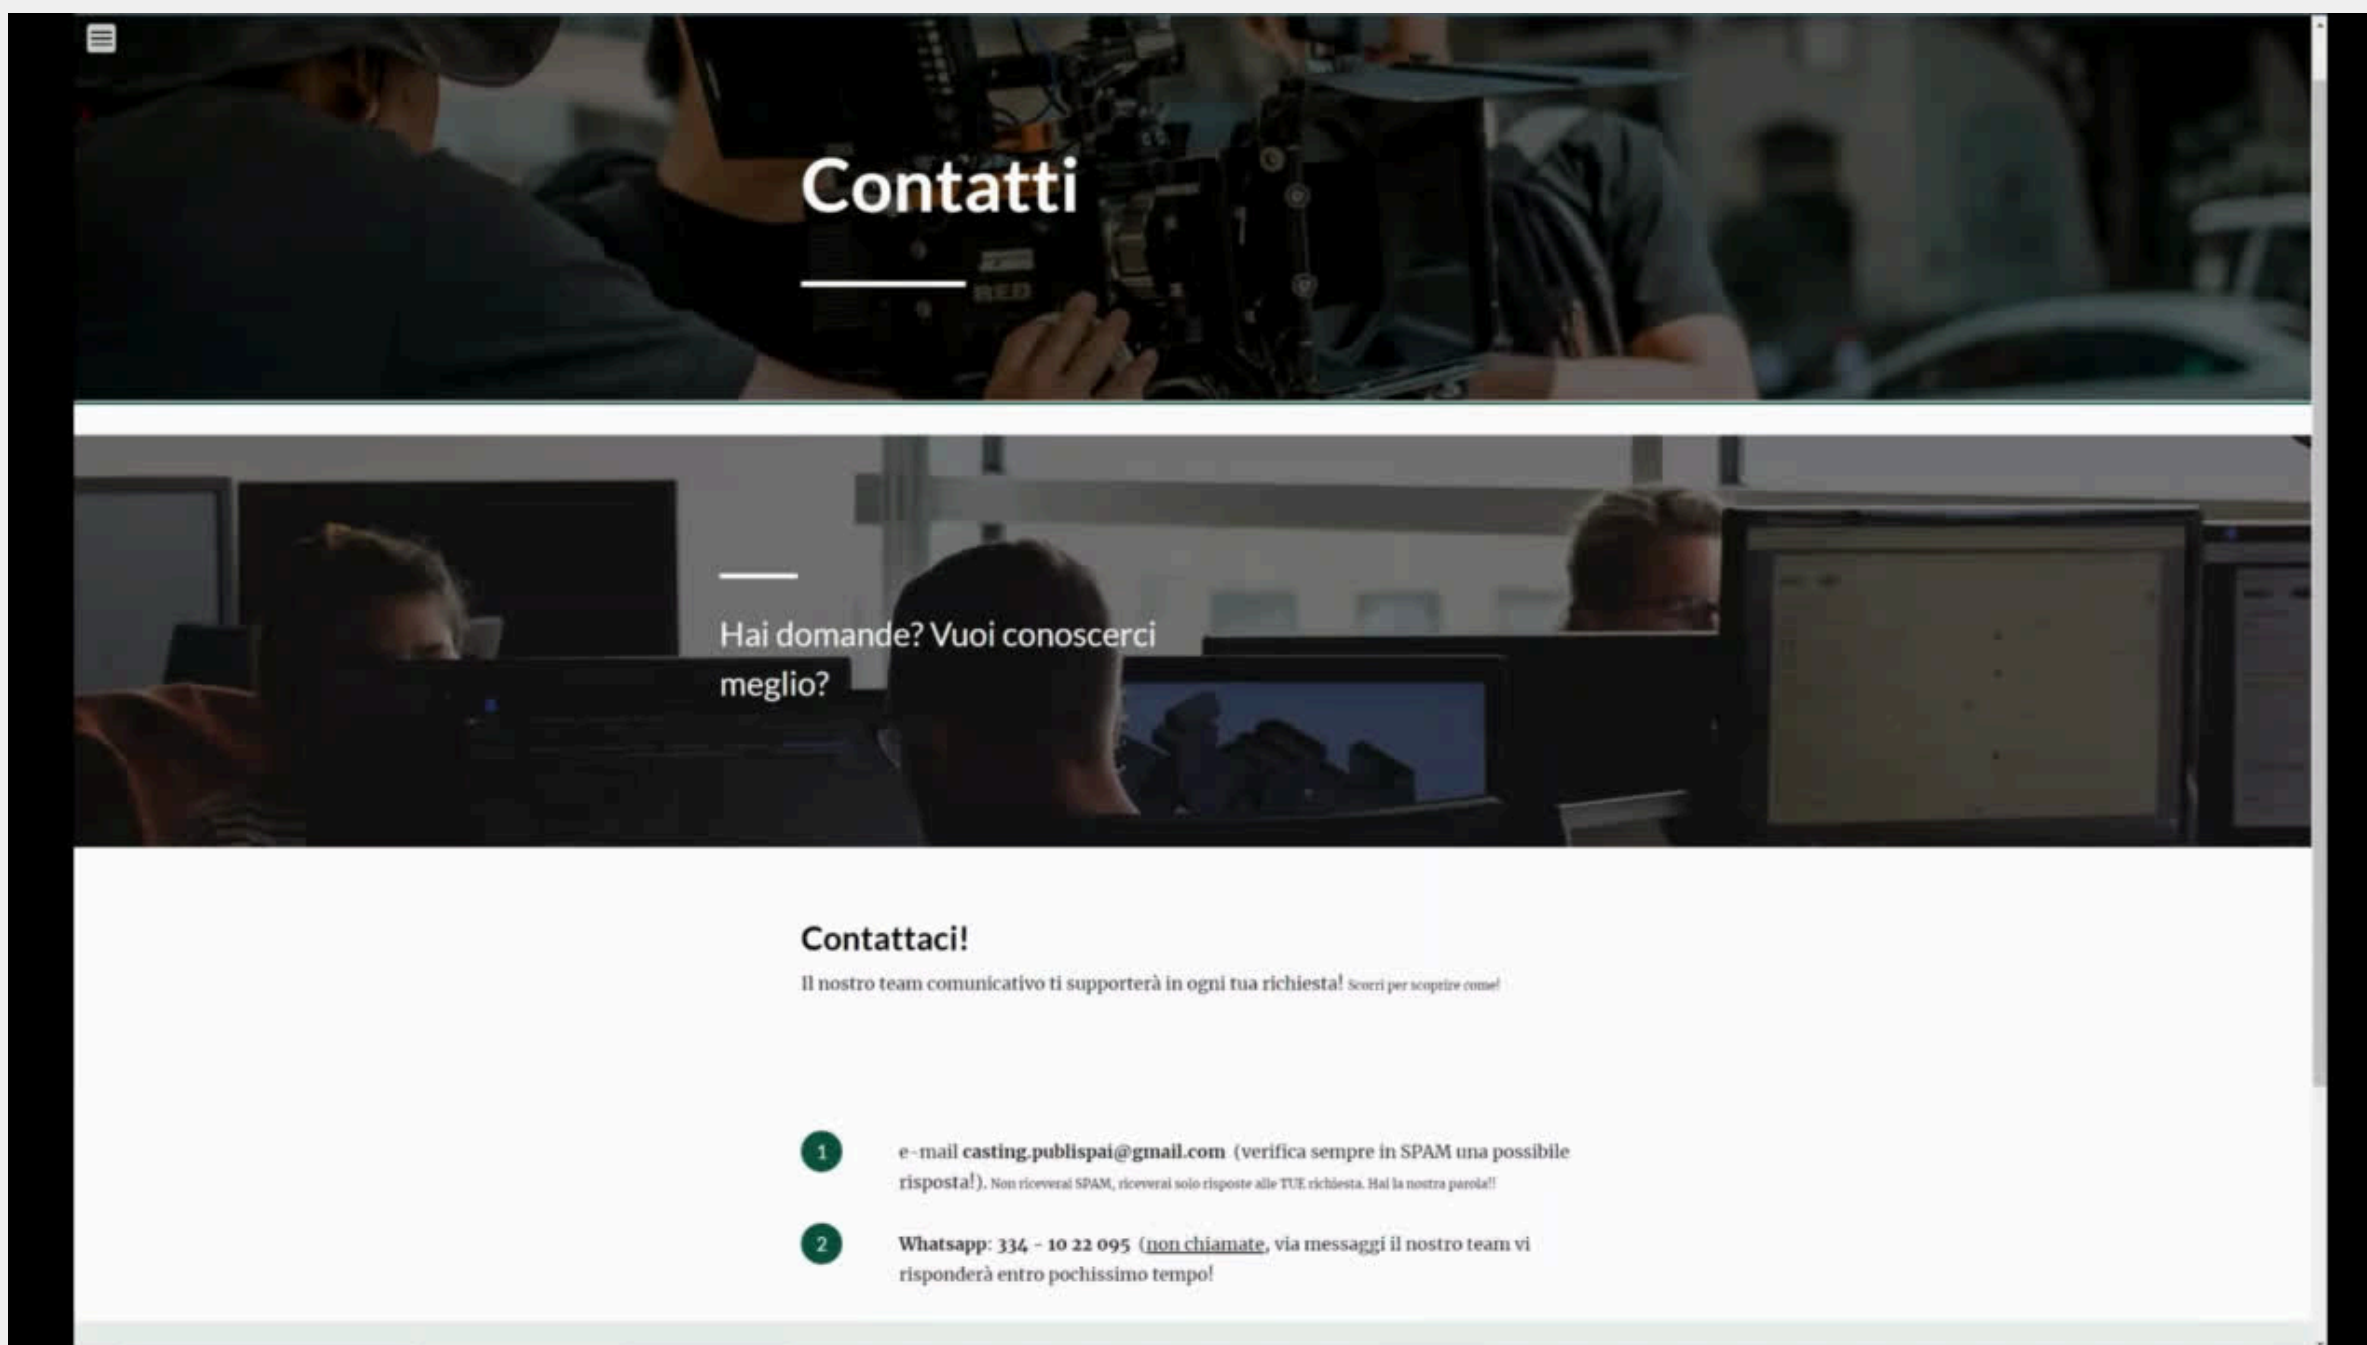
Contatti

Hai domande? Vuoi conoscerci meglio?

Contattaci!

Il nostro team comunicativo ti supporterà in ogni tua richiesta! Scorri per scoprire come!

1

e-mail casting.publispai@gmail.com (verifica sempre in SPAM una possibile risposta!). Non riceverai SPAM, riceverai solo risposte alle TUE richiesta. Hai la nostra parola!!

2

Whatsapp: 334 - 10 22 095 (non chiamate, via messaggi il nostro team vi risponderà entro pochissimo tempo!